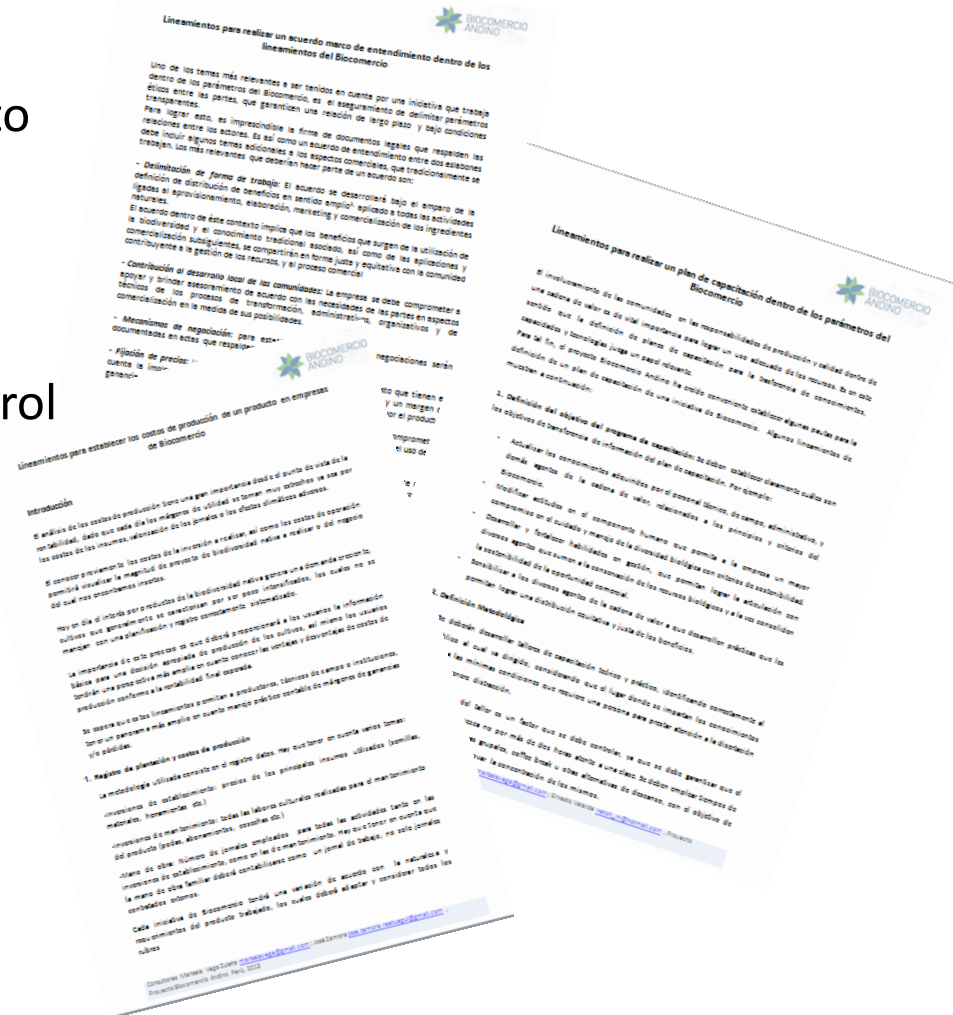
co

rol

Lineamientos para realizar un acuerdo marco de entendimiento dentro de los lineamientos del Biocomercio

BIOCOMERCIO ANDINO

Uno de los temas más relevantes a ser tenidos en cuenta por una iniciativa que trabaja dentro de los parámetros del Biocomercio, es el aseguramiento de delimitar parámetros éticos entre las partes, que garanticen una relación de largo plazo y bajo condiciones transparentes.

Para lograr esto, es imprescindible la firma de documentos legales que respalden las relaciones entre los actores. Es así como un acuerdo de entendimiento entre dos eslabones debe incluir algunos temas adicionales a los aspectos comerciales, que tradicionalmente se trabajan. Los más relevantes que deberían hacer parte de un acuerdo son:

- Delimitación de forma de trabajo: El acuerdo se desarrollará bajo el amparo de la definición de distribución de beneficios en sentido amplio aplicado a todas las actividades ligadas al aprovisionamiento, elaboración, marketing y comercialización de los ingredientes naturales.

El acuerdo dentro de éste contexto implica que los beneficios que surgen de la utilización de la biodiversidad y el conocimiento tradicional asociado, así como de las aplicaciones y comercialización subsiguientes, se compartirán en forma justa y equitativa con la comunidad contribuyente a la gestión de los recursos, y al proceso comercial.

- Contribución al desarrollo local de las comunidades: La empresa se debe comprometer a apoyar y brindar asesoramiento de acuerdo con las necesidades de las partes en aspectos técnicos de los procesos de transformación, administrativos, organizativos y de comercialización en la medida de sus posibilidades.

- Mecanismos de negociación: para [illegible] documentadas en actas que respalde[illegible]

- Fijación de precios: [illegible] negociaciones serán cuenta la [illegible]

Lineamientos para realizar un plan de capacitación dentro de los parámetros del Biocomercio

BIOCOMERCIO ANDINO

El involucramiento de las comunidades en las responsabilidades de producción y calidad dentro de una cadena de valor es de vital importancia para lograr un uso adecuado de los recursos. Es en este sentido que la definición de planes de capacitación para la transferencia de conocimientos, capacidades y tecnologías juega un papel relevante.

Para tal fin, el proyecto Biocomercio Andino ha creído conveniente establecer algunas pautas para la definición de un plan de capacitación de una iniciativa de Biocomercio. Algunos lineamientos se muestran a continuación:

1. Definición del objetivo del programa de capacitación: Se deben establecer claramente cuáles son los objetivos de transferencia de información del plan de capacitación. Por ejemplo:

- Actualizar los conocimientos adquiridos por el personal técnico, de campo, administrativo, y demás agentes de la cadena de valor, relacionados a los principios y criterios del Biocomercio.

- Modificar actitudes en el componente humano que permita a la empresa un mayor compromiso en el cuidado y manejo de la diversidad biológica con criterios de sostenibilidad.

- Desarrollar y fortalecer habilidades en gestión, que permitan lograr la articulación con diversos agentes que sumen a la conservación de los recursos biológicos y a la vez consoliden la sostenibilidad de la oportunidad comercial.

- Sensibilizar a los diversos agentes de la cadena de valor a que desarrollen prácticas que les permitan lograr una distribución equitativa y justa de los beneficios.

2. Definición Metodológica

Se deben desarrollar talleres de capacitación teóricos y prácticos, identificando correctamente al público al cual va dirigido, considerando que el lugar donde se impartan los conocimientos sea en las mismas condiciones que requiere una persona para prestar atención a la disertación. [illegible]

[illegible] del taller es un factor que se debe controlar, ya que se debe garantizar que el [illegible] no por más de dos horas dando una clase. Se deben ampliar tiempos de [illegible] grupales, coffee break u otras alternativas de descanso, con el objetivo de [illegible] la concentración de los mismos.

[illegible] Ernesto Velarde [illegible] Proyecto

BIOCOMERCIO ANDINO

Lineamientos para establecer los costos de producción de un producto en empresas de Biocomercio

Introducción

El análisis de los costos de producción tiene una gran importancia desde el punto de vista de la rentabilidad, dado que cada día los márgenes de utilidad se tornan muy estrechos ya sea por los costos de los insumos, retención de los jornales o los efectos climáticos adversos.

El conocer previamente los costos de la inversión a realizar, así como los costos de operación permitirá visualizar la magnitud de proyecto de biodiversidad nativa a realizar y del margen del cual nos encontremos inmersos.

Hoy en día el interés por productos de la biodiversidad nativa genera una demanda creciente, cultivos que generalmente se caracterizan por ser poco tecnificados, los cuales no se manejan con una planificación y registro correctamente sistematizados.

La importancia de este proceso es que deberá proporcionará a los usuarios la información básica para una decisión apropiada de producción de los cultivos, así mismo los usuarios tendrán una perspectiva más amplia en cuanto conocer las ventajas y desventajas de costos de producción conforme a la rentabilidad final esperada.

Se espera que estos lineamientos permitan a productores, técnicos de campo e instituciones, tener un panorama más amplio en cuanto manejo práctico contable de márgenes de ganancias y/o pérdidas.

1. Registro de plantación y costos de producción

La metodología utilizada consiste en el registro datos. Hay que tener en cuenta varios temas:

-Inversiones de establecimiento: precios de los principales insumos utilizados (semillas, materiales, herramientas, etc.)

-Inversiones de mantenimiento: todas las labores culturales realizadas para el mantenimiento del producto (podas, abonamientos, cosechas etc.)

-Mano de obra: Número de jornales empleados para todas las actividades tanto en las inversiones de establecimiento, como en las de mantenimiento. Hay que tener en cuenta que la mano de obra familiar deberá contabilizarse como un jornal de trabajo, no solo jornales contratados externos.

Cada iniciativa de Biocomercio tendrá una variación de acuerdo con la naturaleza y requerimientos del producto trabajado, los cuales deberá adaptar y considerar todos los rubros.

Consultores: Marisela Vega Zuleta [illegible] / José Zamora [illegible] Proyecto Biocomercio Andino. Perú, 2013

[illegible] que tienen e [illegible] y un margen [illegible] el producto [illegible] comprome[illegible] el uso de